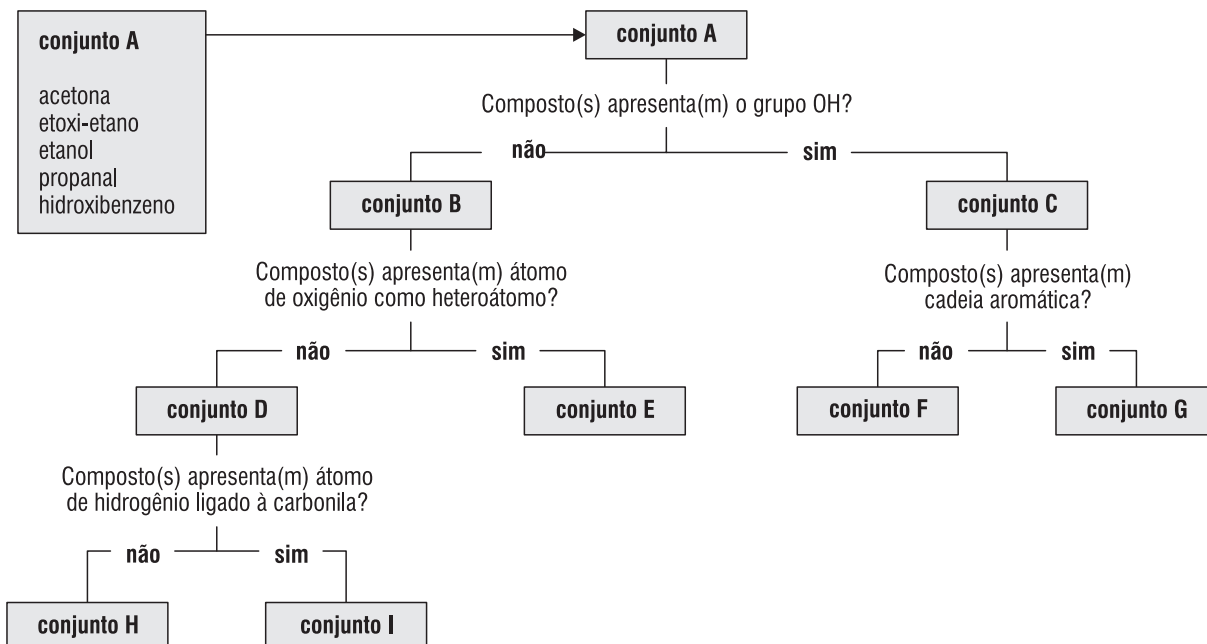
conjunto A

acetona
etoxi-etano
etanol
propanal
hidroxibenzeno

conjunto A

Composto(s) apresenta(m) o grupo OH?

não

sim

conjunto B

conjunto C

Composto(s) apresenta(m) átomo de oxigênio como heteroátomo?

Composto(s) apresenta(m) cadeia aromática?

não

sim

não

sim

conjunto D

conjunto E

conjunto F

conjunto G

Composto(s) apresenta(m) átomo de hidrogênio ligado à carbonila?

não

sim

conjunto H

conjunto I